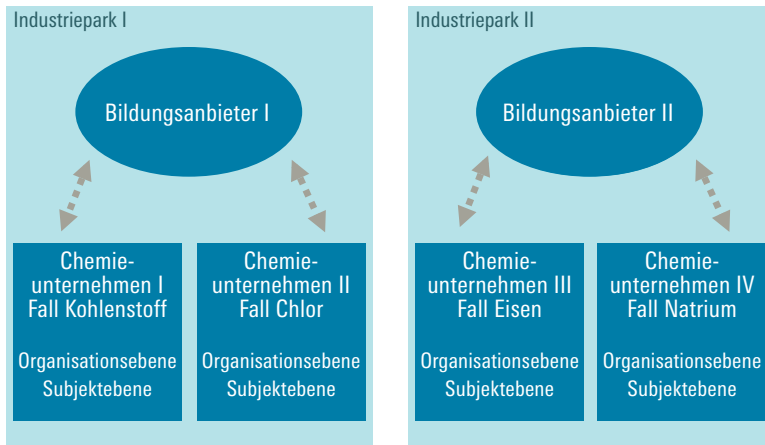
Industriepark I

Bildungsanbieter I

Chemieunternehmen I
Fall Kohlenstoff

Organisationsebene
Subjektebene

Chemieunternehmen II
Fall Chlor

Organisationsebene
Subjektebene

Industriepark II

Bildungsanbieter II

Chemieunternehmen III
Fall Eisen

Organisationsebene
Subjektebene

Chemieunternehmen IV
Fall Natrium

Organisationsebene
Subjektebene